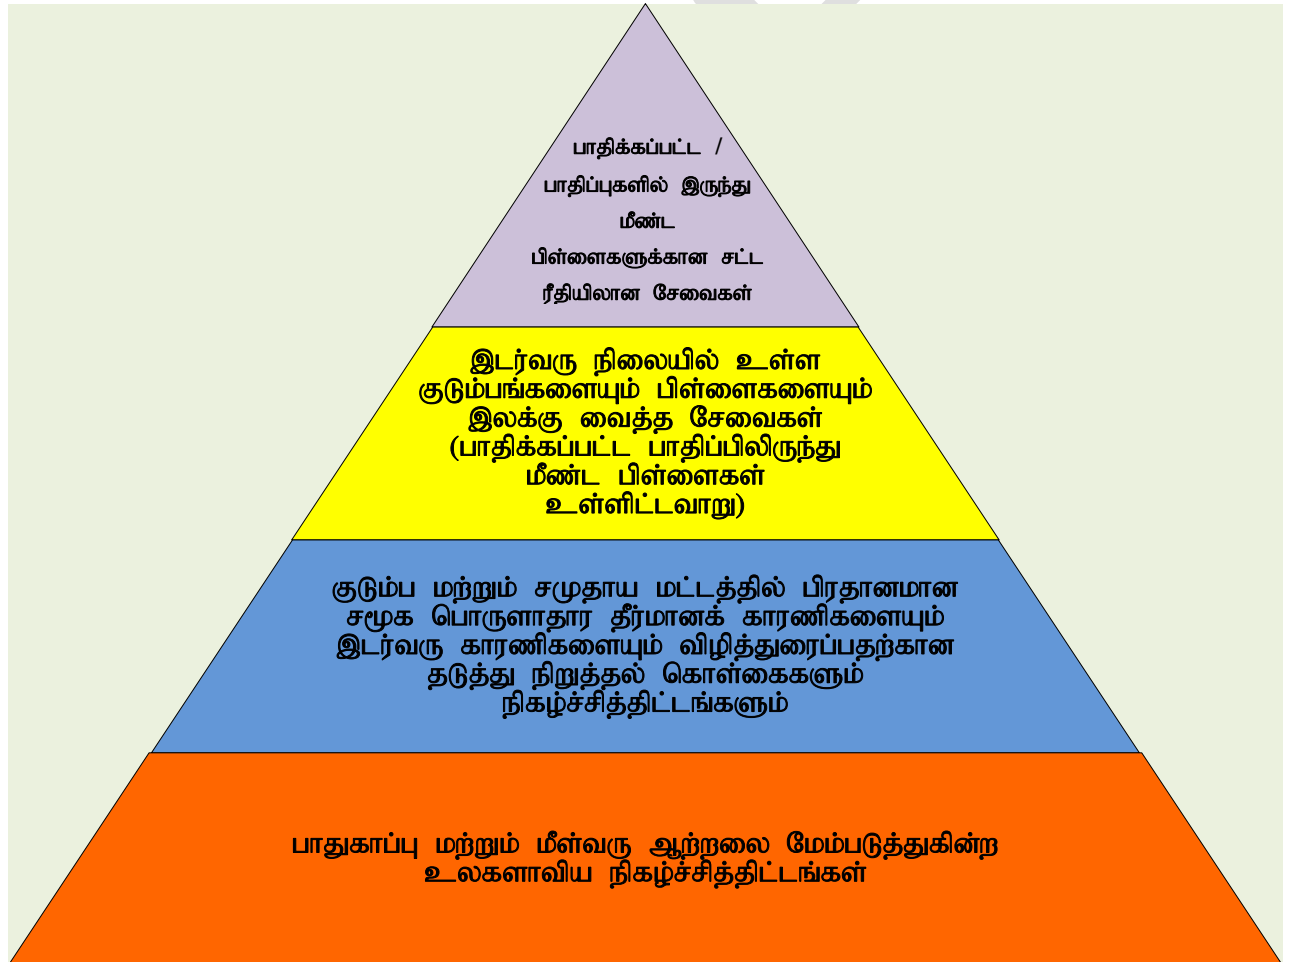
பாதிக்கப்பட்ட / பாதிப்புகளில் இருந்து மீண்ட பிள்ளைகளுக்கான சட்ட ரீதியிலான சேவைகள்

இடர்வரு நிலையில் உள்ள குடும்பங்களையும் பிள்ளைகளையும் இலக்கு வைத்த சேவைகள் (பாதிக்கப்பட்ட பாதிப்பிலிருந்து மீண்ட பிள்ளைகள் உள்ளிட்டவாறு)

குடும்ப மற்றும் சமுதாய மட்டத்தில் பிரதானமான சமூக பொருளாதார தீர்மானக் காரணிகளையும் இடர்வரு காரணிகளையும் விழித்துரைப்பதற்கான தடுத்து நிறுத்தல் கொள்கைகளும் நிகழ்ச்சித்திட்டங்களும்

பாதுகாப்பு மற்றும் மீள்வரு ஆற்றலை மேம்படுத்துகின்ற உலகளாவிய நிகழ்ச்சித்திட்டங்கள்